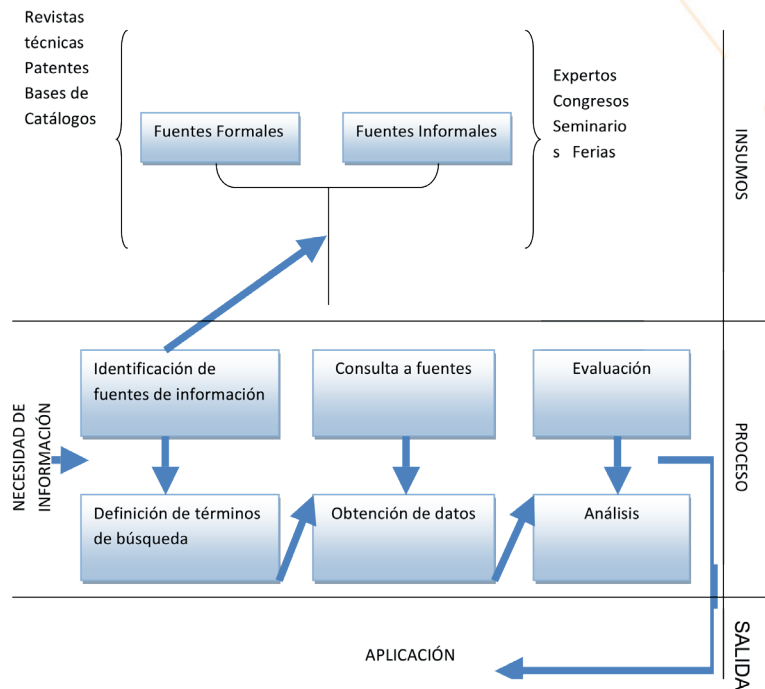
Revistas técnicas
Patentes
Bases de
Catálogos

Fuentes Formales

Fuentes Informales

Expertos
Congresos
Seminarios Ferias

INSUMOS

NECESIDAD DE INFORMACIÓN

Identificación de fuentes de información

Consulta a fuentes

Evaluación

PROCESO

Definición de términos de búsqueda

Obtención de datos

Análisis

APLICACIÓN

SALIDA